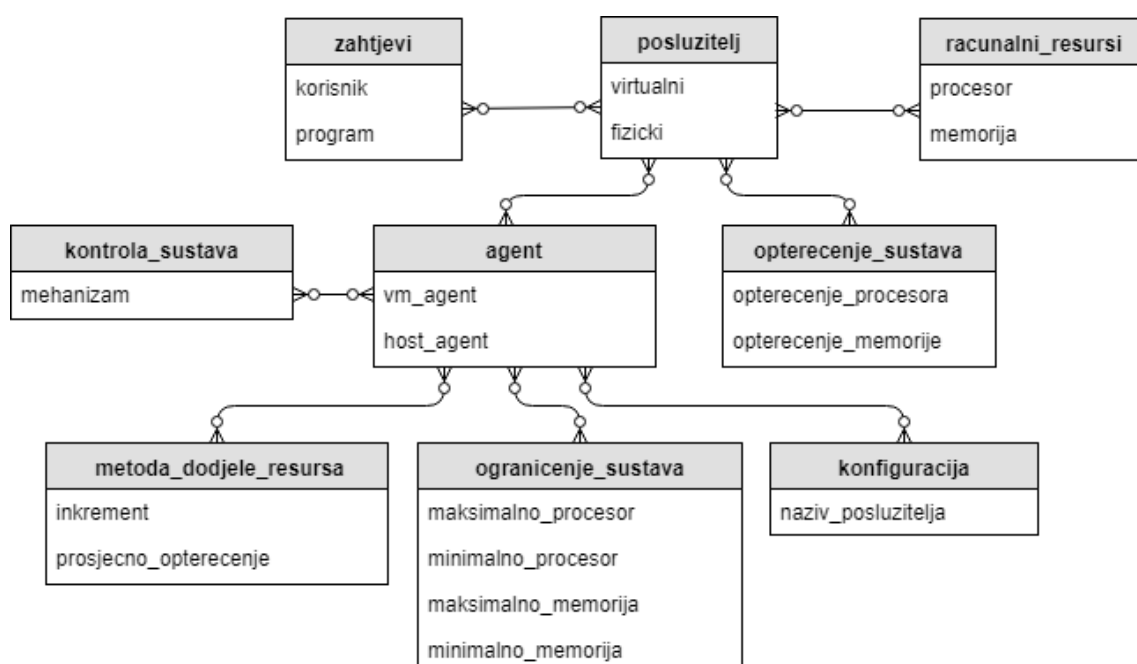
zahtjevi
korisnik
program

posluzitelj
virtualni
fizicki

racunalni_resursi
procesor
memorija

kontrola_sustava
mehanizam

agent
vm_agent
host_agent

opterecenje_sustava
opterecenje_procesora
opterecenje_memorije

metoda_dodjele_resursa
inkrement
prosjecno_opterecenje

ogranicenje_sustava
maksimalno_procesor
minimalno_procesor
maksimalno_memorija
minimalno_memorija

konfiguracija
naziv_posluzitelja